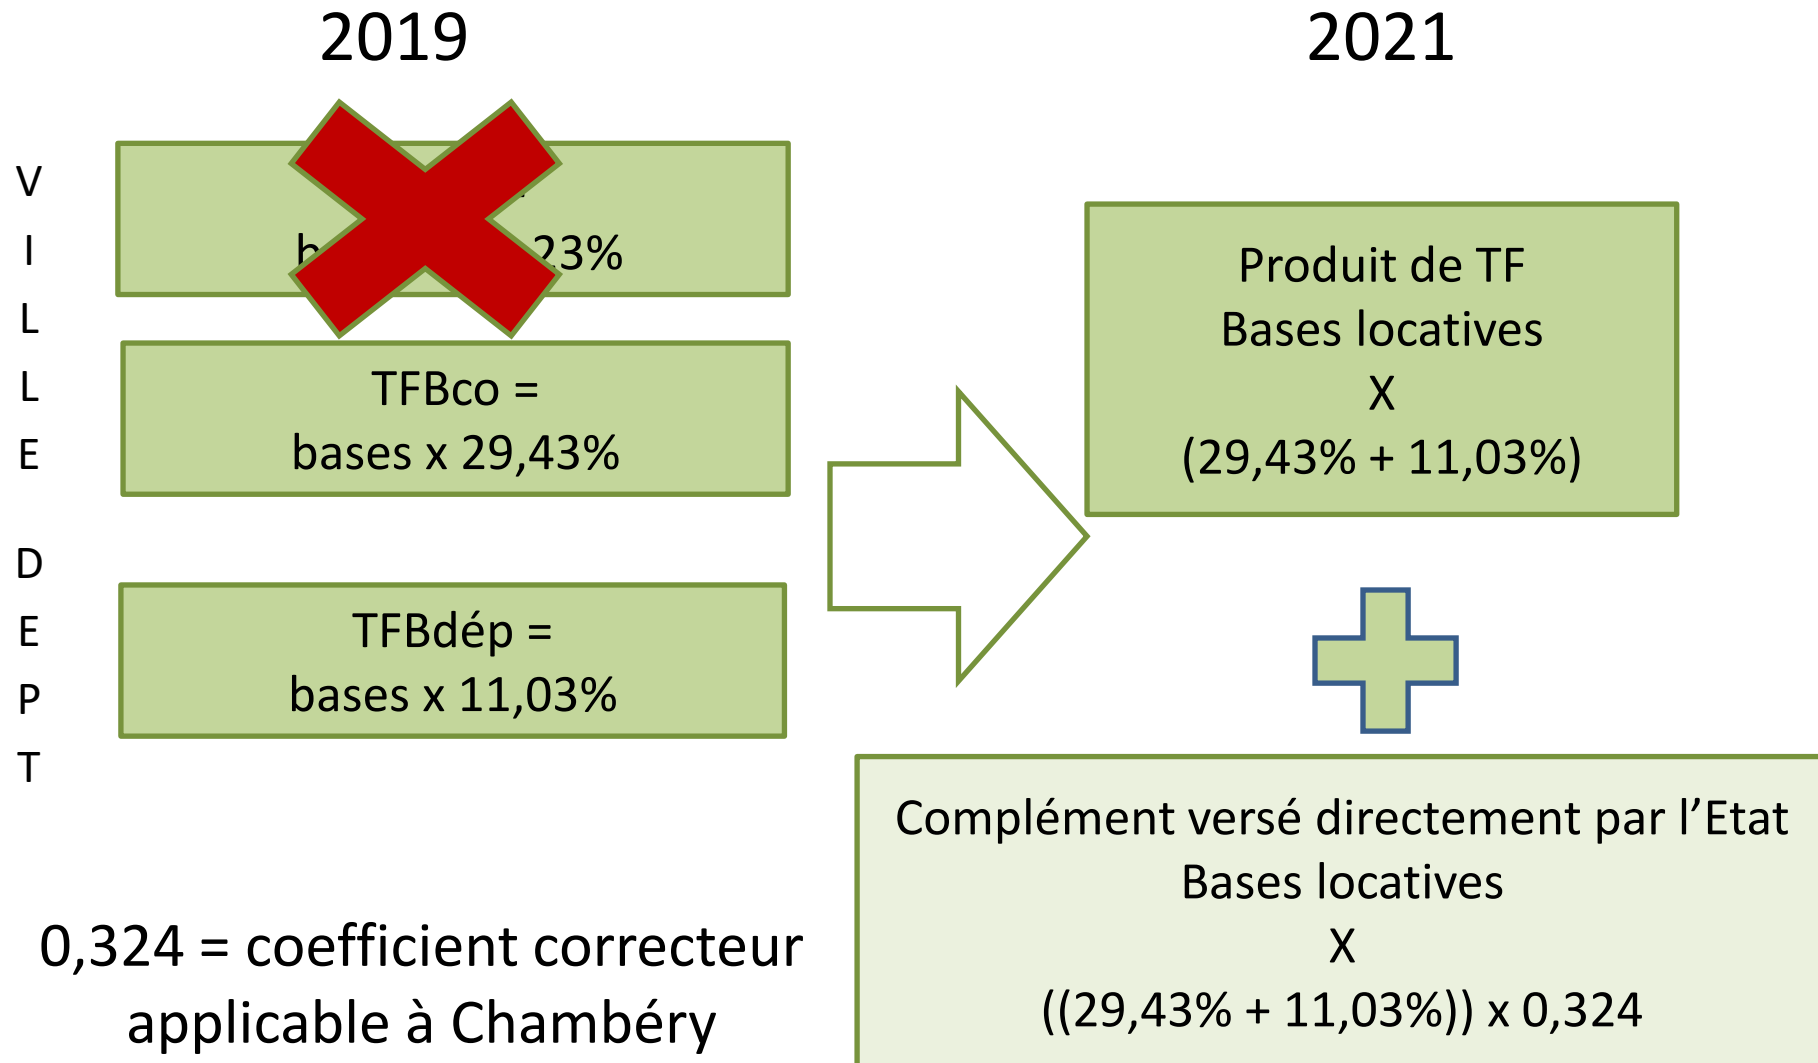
2019

2021

V
I
L
L
E

b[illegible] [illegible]23%

TFBco =
bases x 29,43%

D
E
P
T

TFBdép =
bases x 11,03%

Produit de TF
Bases locatives
X
(29,43% + 11,03%)

Complément versé directement par l'Etat
Bases locatives
X
((29,43% + 11,03%)) x 0,324

0,324 = coefficient correcteur applicable à Chambéry